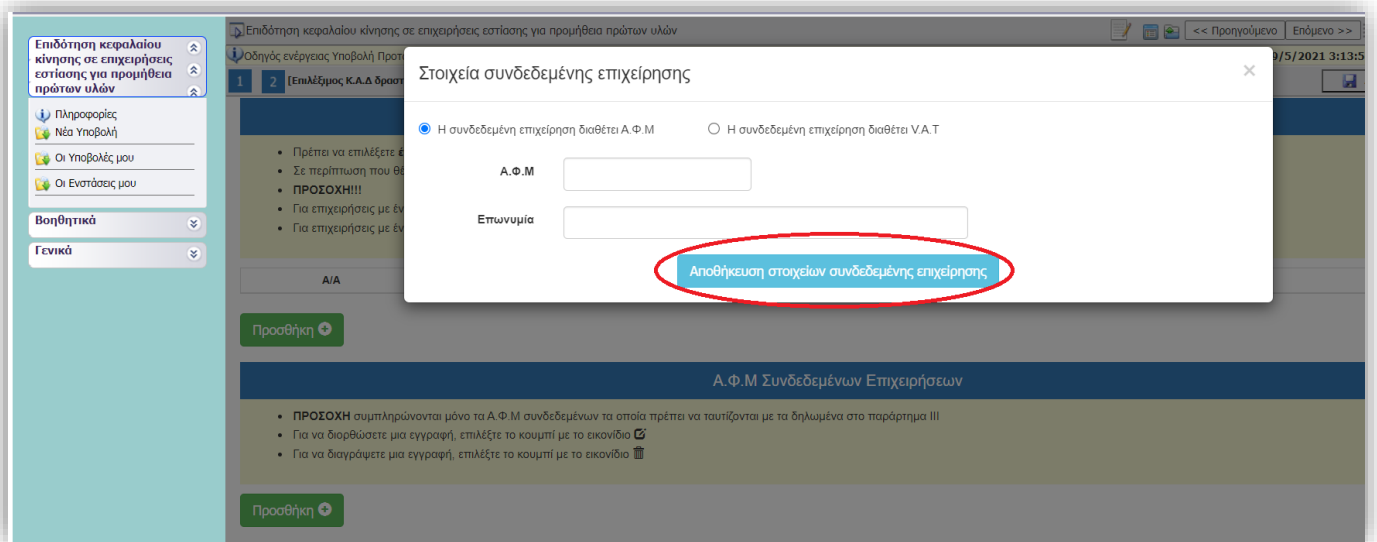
Επιδότηση κεφαλαίου κίνησης σε επιχειρήσεις εστίασης για προμήθεια πρώτων υλών

Πληροφορίες
Νέα Υποβολή
Οι Υποβολές μου
Οι Ενστάσεις μου

Βοηθητικά

Γενικά

Επιδότηση κεφαλαίου κίνησης σε επιχειρήσεις εστίασης για προμήθεια πρώτων υλών

<< Προηγούμενο | Επόμενο >>

Οδηγός ενέργειας Υποβολή Προτ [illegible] 9/5/2021 3:13:5

1 2 [Επιλέξιμος Κ.Α.Δ δραστ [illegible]

• Πρέπει να επιλέξετε ε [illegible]
• Σε περίπτωση που θ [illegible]
• ΠΡΟΣΟΧΗ!!!
• Για επιχειρήσεις με έν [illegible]
• Για επιχειρήσεις με έν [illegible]

Α/Α

Προσθήκη

Στοιχεία συνδεδεμένης επιχείρησης

×

Η συνδεδεμένη επιχείρηση διαθέτει Α.Φ.Μ

Η συνδεδεμένη επιχείρηση διαθέτει V.A.T

Α.Φ.Μ

Επωνυμία

Αποθήκευση στοιχείων συνδεδεμένης επιχείρησης

Α.Φ.Μ Συνδεδεμένων Επιχειρήσεων

• ΠΡΟΣΟΧΗ συμπληρώνονται μόνο τα Α.Φ.Μ συνδεδεμένων τα οποία πρέπει να ταυτίζονται με τα δηλωμένα στο παράρτημα ΙΙΙ
• Για να διορθώσετε μια εγγραφή, επιλέξτε το κουμπί με το εικονίδιο
• Για να διαγράψετε μια εγγραφή, επιλέξτε το κουμπί με το εικονίδιο

Προσθήκη